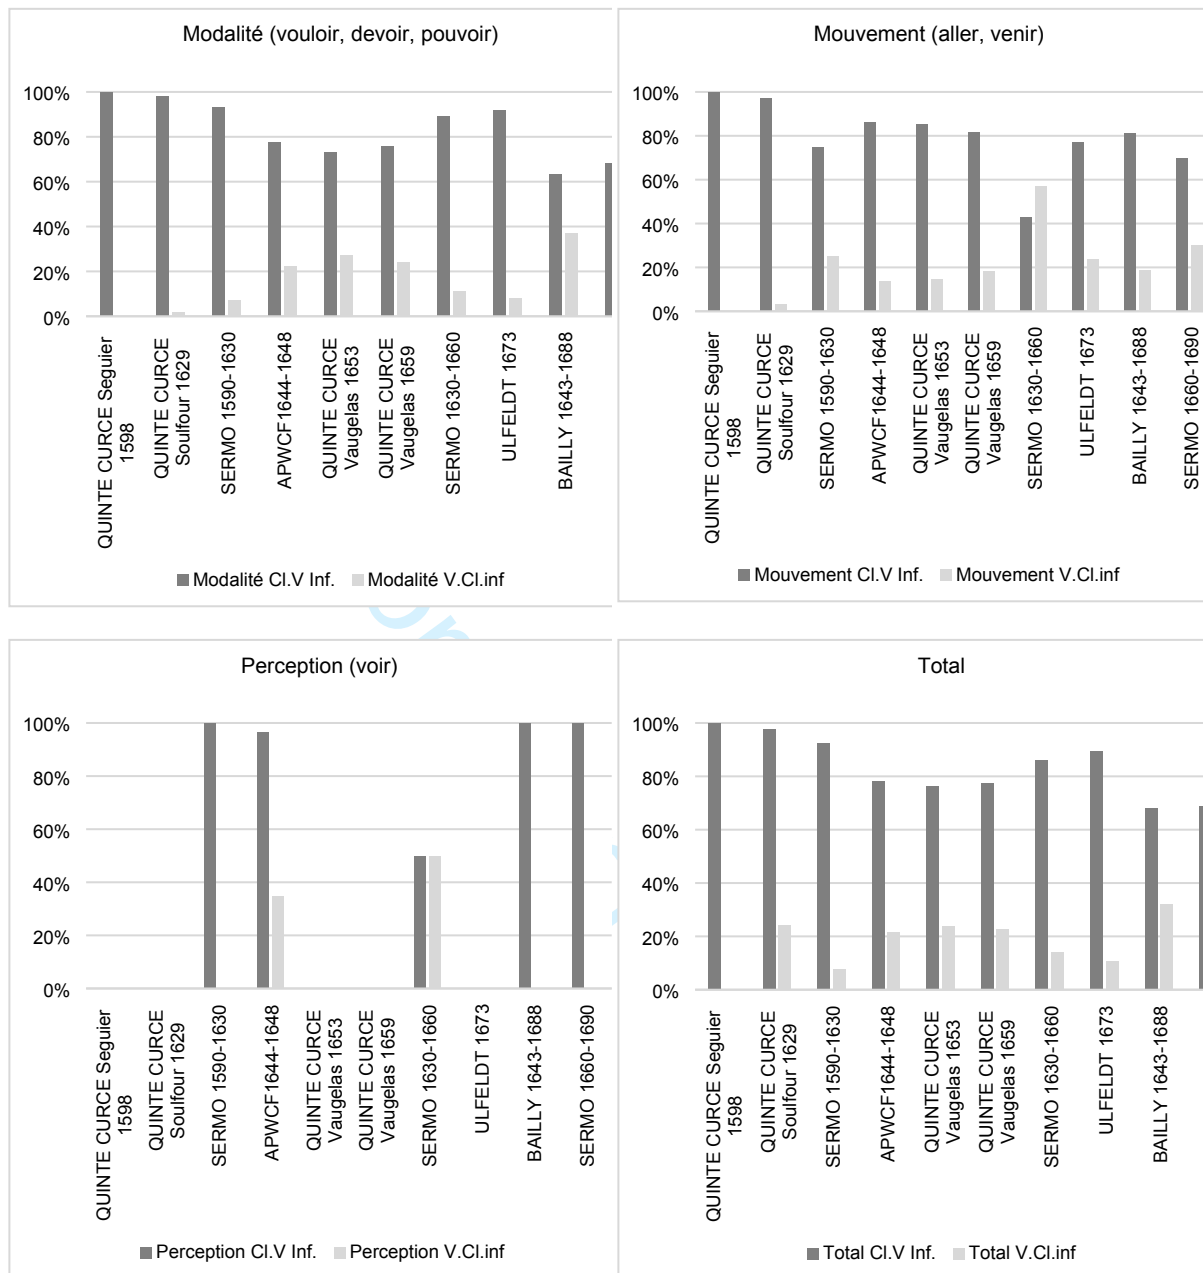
Modalité (vouloir, devoir, pouvoir)

100%
80%
60%
40%
20%
0%

QUINTE CURCE Seguier 1598
QUINTE CURCE Soulfour 1629
SERMO 1590-1630
APWCF1644-1648
QUINTE CURCE Vaugelas 1653
QUINTE CURCE Vaugelas 1659
SERMO 1630-1660
ULFELDT 1673
BAILLY 1643-1688

Modalité Cl.V Inf.   Modalité V.Cl.inf

Mouvement (aller, venir)

100%
80%
60%
40%
20%
0%

QUINTE CURCE Seguier 1598
QUINTE CURCE Soulfour 1629
SERMO 1590-1630
APWCF1644-1648
QUINTE CURCE Vaugelas 1653
QUINTE CURCE Vaugelas 1659
SERMO 1630-1660
ULFELDT 1673
BAILLY 1643-1688
SERMO 1660-1690

Mouvement Cl.V Inf.   Mouvement V.Cl.inf

Perception (voir)

100%
80%
60%
40%
20%
0%

QUINTE CURCE Seguier 1598
QUINTE CURCE Soulfour 1629
SERMO 1590-1630
APWCF1644-1648
QUINTE CURCE Vaugelas 1653
QUINTE CURCE Vaugelas 1659
SERMO 1630-1660
ULFELDT 1673
BAILLY 1643-1688
SERMO 1660-1690

Perception Cl.V Inf.   Perception V.Cl.inf

Total

100%
80%
60%
40%
20%
0%

QUINTE CURCE Seguier 1598
QUINTE CURCE Soulfour 1629
SERMO 1590-1630
APWCF1644-1648
QUINTE CURCE Vaugelas 1653
QUINTE CURCE Vaugelas 1659
SERMO 1630-1660
ULFELDT 1673
BAILLY 1643-1688

Total Cl.V Inf.   Total V.Cl.inf